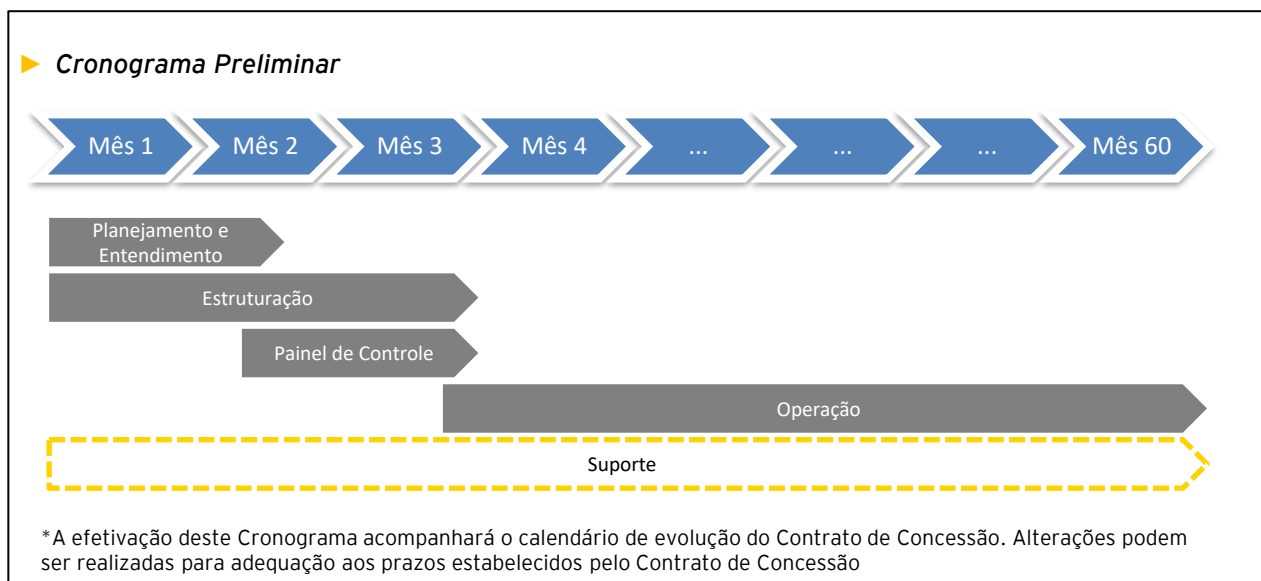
Cronograma Preliminar

Mês 1 Mês 2 Mês 3 Mês 4 ... ... ... Mês 60

Planejamento e Entendimento

Estruturação

Painel de Controle

Operação

Suporte

*A efetivação deste Cronograma acompanhará o calendário de evolução do Contrato de Concessão. Alterações podem ser realizadas para adequação aos prazos estabelecidos pelo Contrato de Concessão